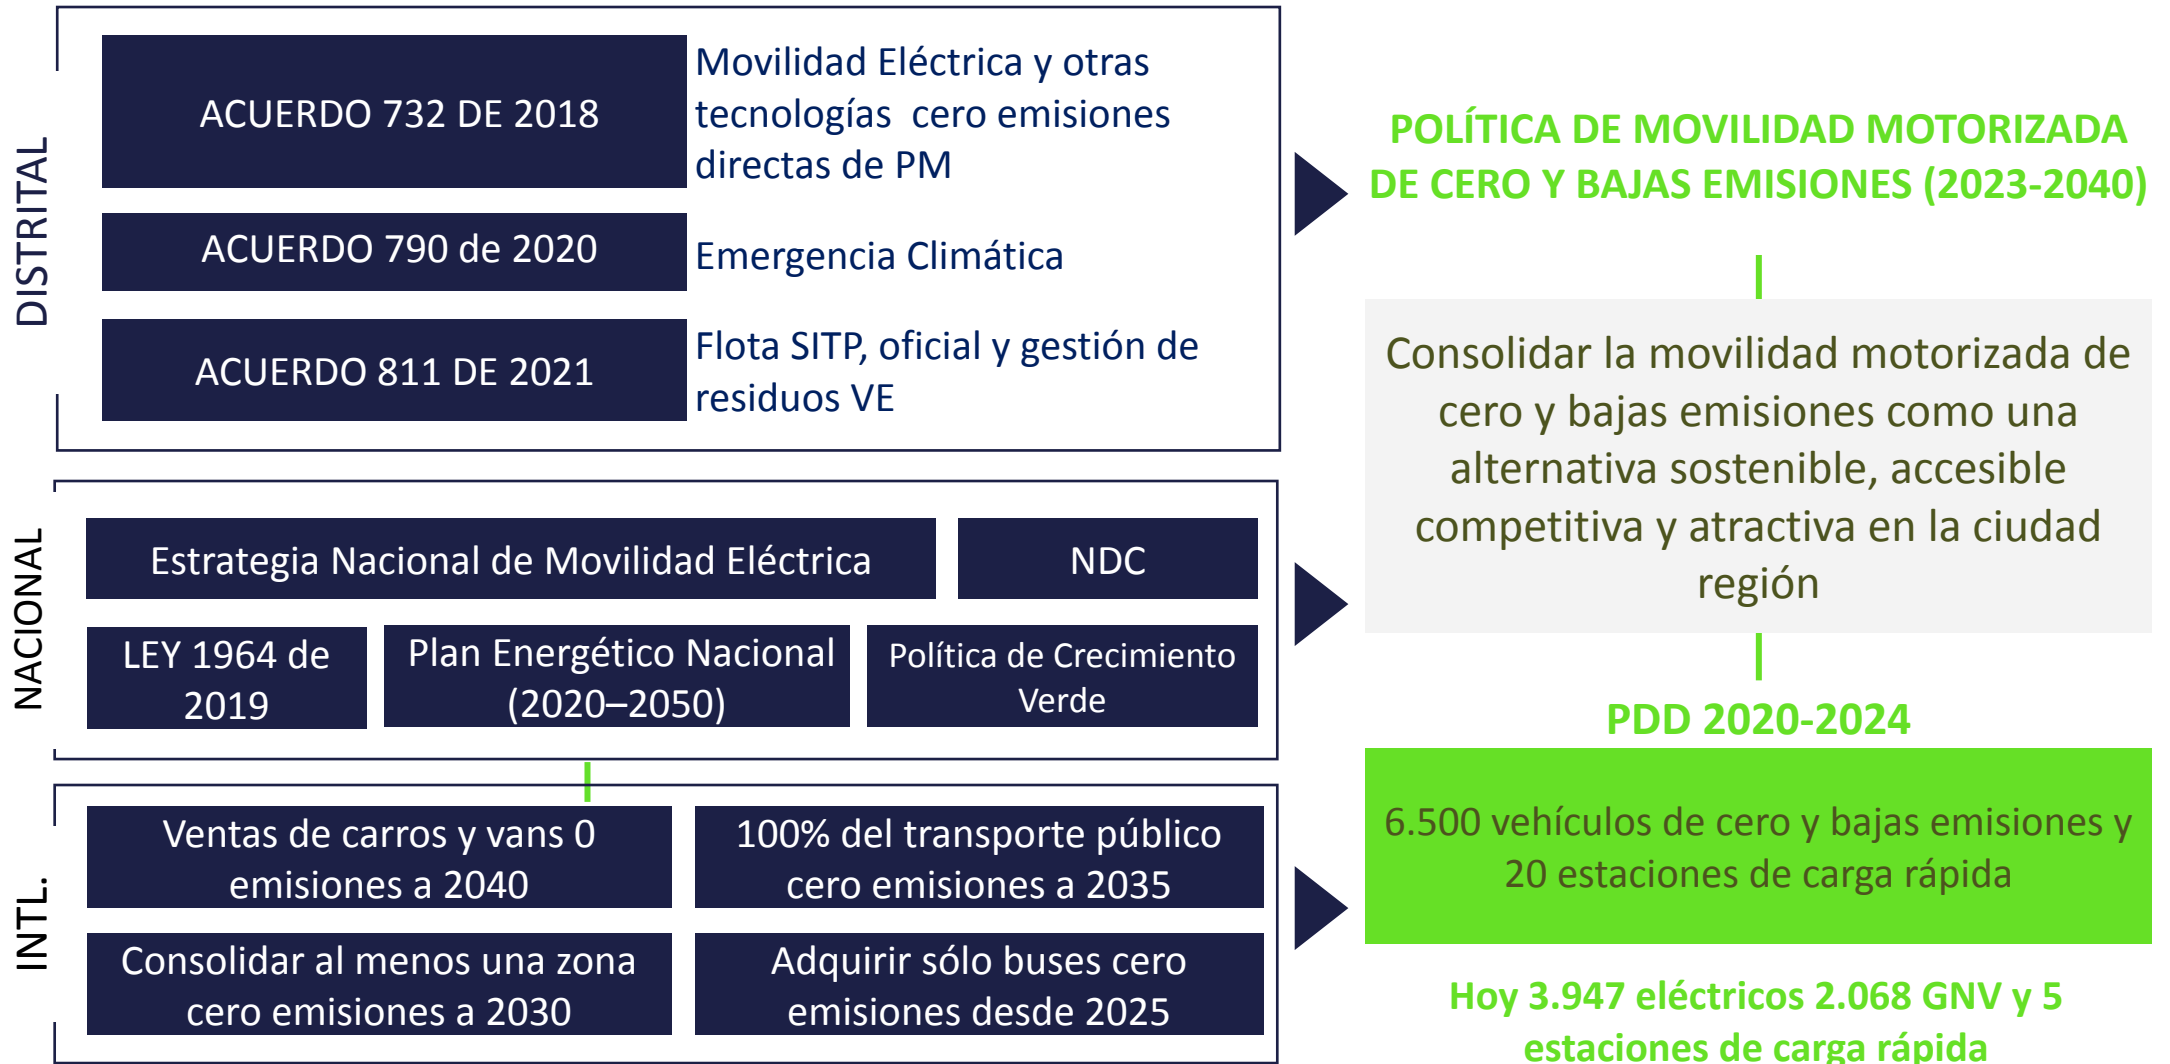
DISTRITAL

ACUERDO 732 DE 2018

Movilidad Eléctrica y otras tecnologías cero emisiones directas de PM

ACUERDO 790 de 2020

Emergencia Climática

ACUERDO 811 DE 2021

Flota SITP, oficial y gestión de residuos VE

NACIONAL

Estrategia Nacional de Movilidad Eléctrica

NDC

LEY 1964 de 2019

Plan Energético Nacional (2020–2050)

Política de Crecimiento Verde

INTL.

Ventas de carros y vans 0 emisiones a 2040

100% del transporte público cero emisiones a 2035

Consolidar al menos una zona cero emisiones a 2030

Adquirir sólo buses cero emisiones desde 2025

POLÍTICA DE MOVILIDAD MOTORIZADA DE CERO Y BAJAS EMISIONES (2023-2040)

Consolidar la movilidad motorizada de cero y bajas emisiones como una alternativa sostenible, accesible competitiva y atractiva en la ciudad región

PDD 2020-2024

6.500 vehículos de cero y bajas emisiones y 20 estaciones de carga rápida

Hoy 3.947 eléctricos 2.068 GNV y 5 estaciones de carga rápida